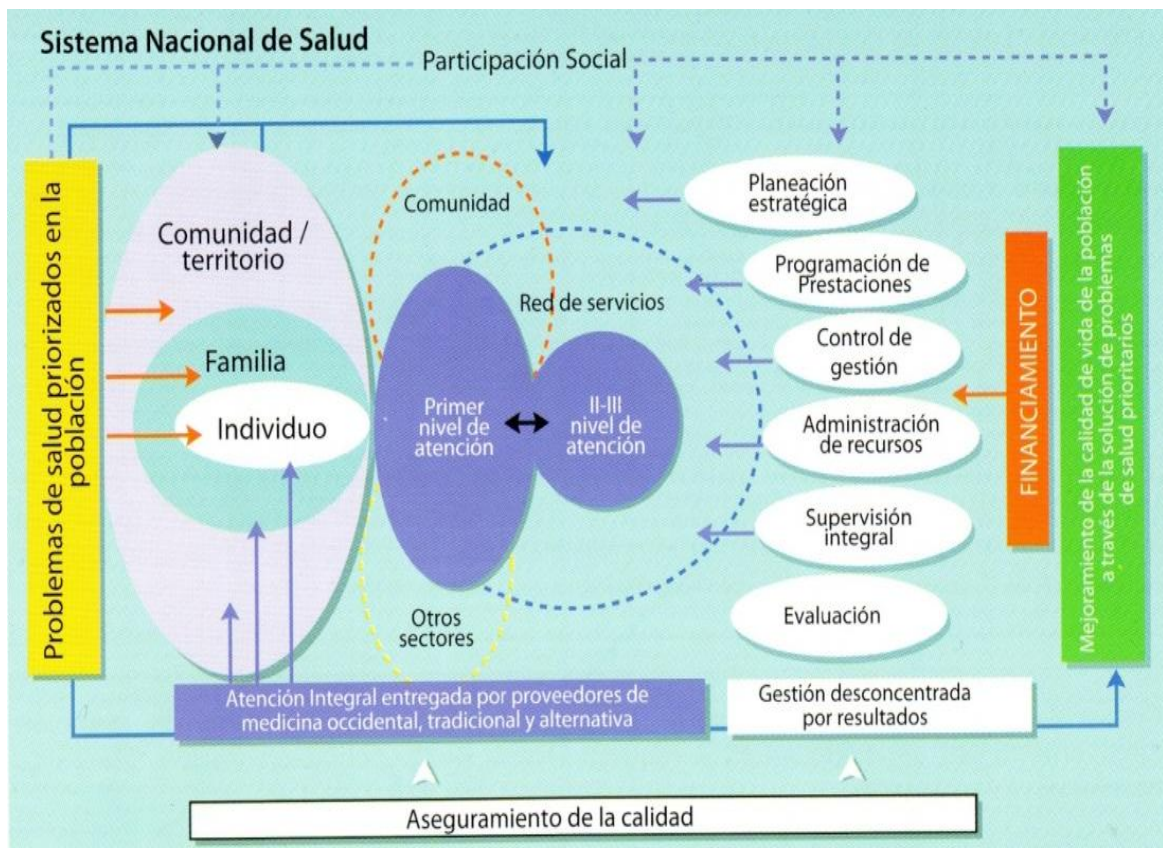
Sistema Nacional de Salud

Participación Social

Problemas de salud priorizados en la población

Comunidad / territorio

Familia

Individuo

Comunidad

Red de servicios

Primer nivel de atención

II-III nivel de atención

Otros sectores

Planeación estratégica

Programación de Prestaciones

Control de gestión

Administración de recursos

Supervisión integral

Evaluación

FINANCIAMIENTO

Mejoramiento de la calidad de vida de la población a través de la solución de problemas de salud prioritarios

Atención Integral entregada por proveedores de medicina occidental, tradicional y alternativa

Gestión desconcentrada por resultados

Aseguramiento de la calidad